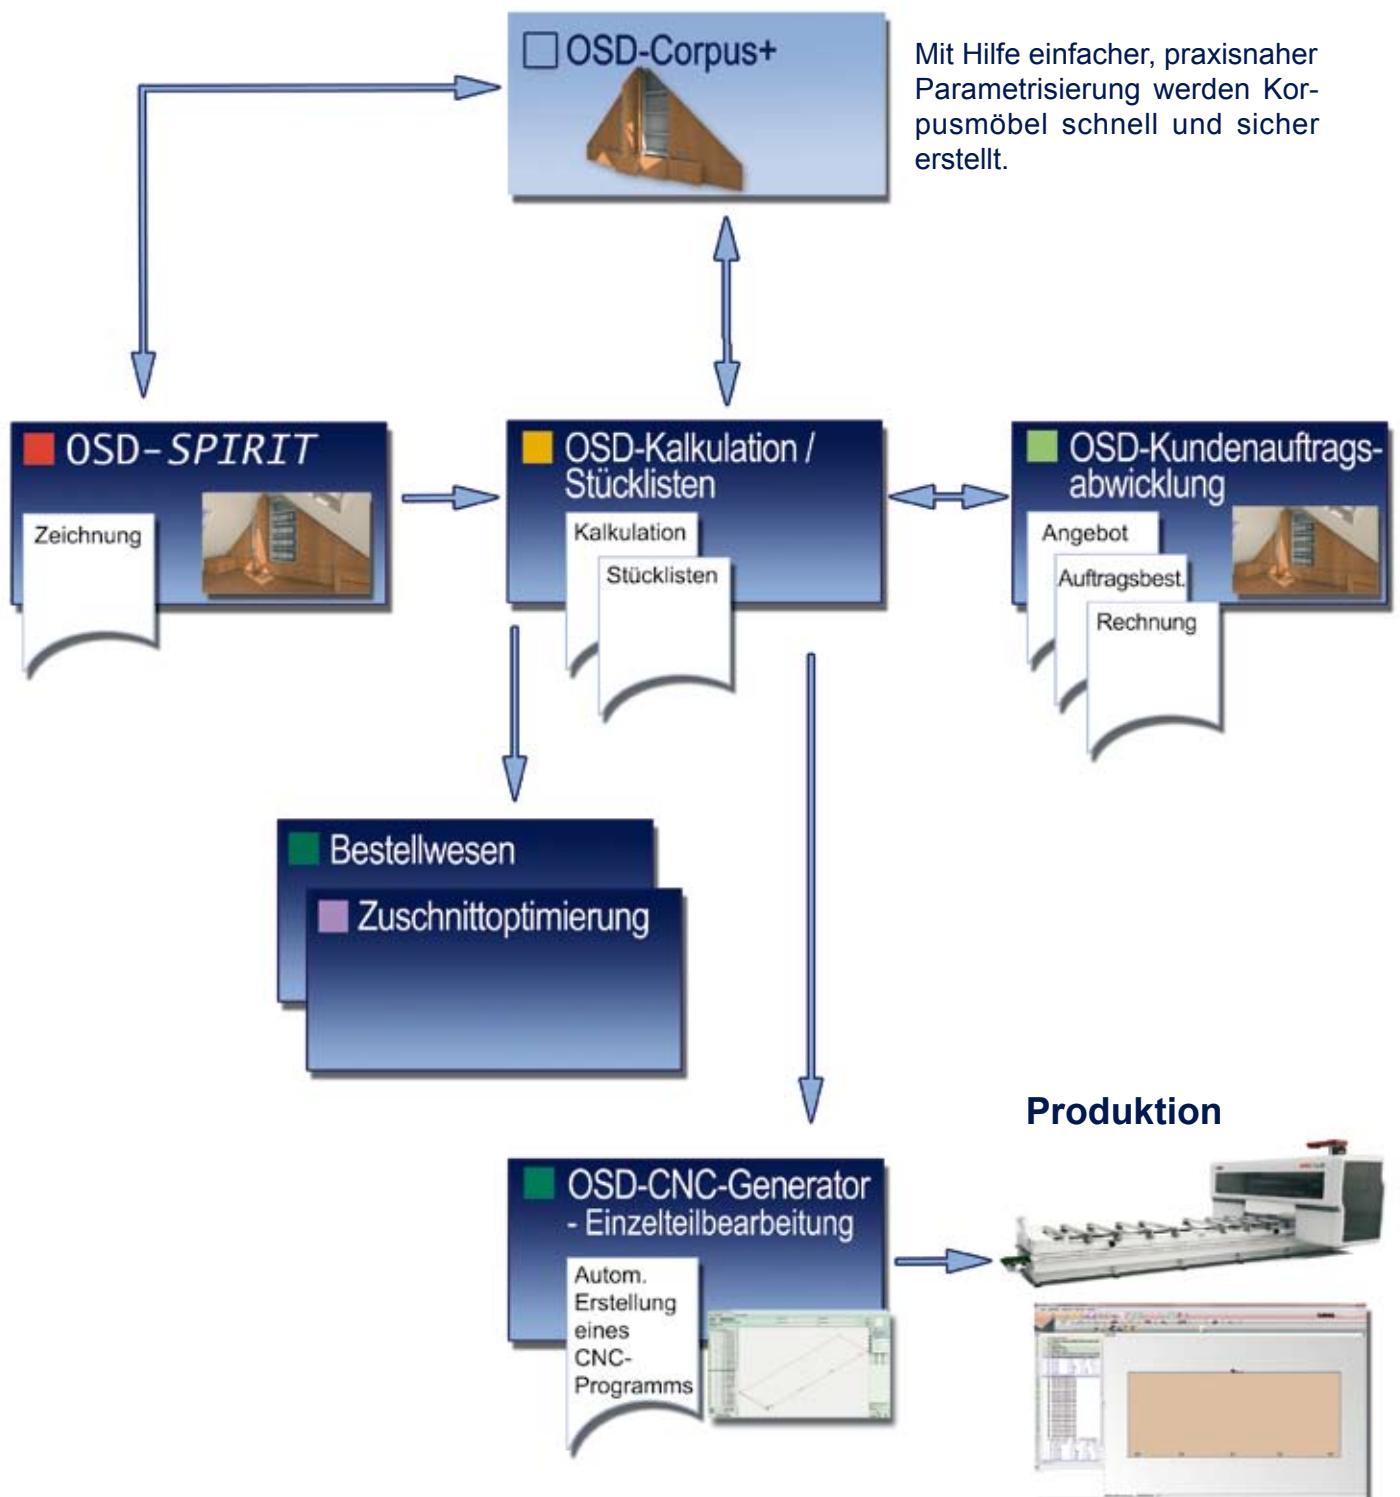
OSD-Corpus+

Mit Hilfe einfacher, praxisnaher Parametrisierung werden Korpusmöbel schnell und sicher erstellt.

OSD-SPIRIT

Zeichnung

OSD-Kalkulation / Stücklisten

Kalkulation

Stücklisten

OSD-Kundenauftragsabwicklung

Angebot

Auftragsbest.

Rechnung

Bestellwesen

Zuschnittoptimierung

Produktion

OSD-CNC-Generator - Einzelteilbearbeitung

Autom. Erstellung eines CNC-Programms